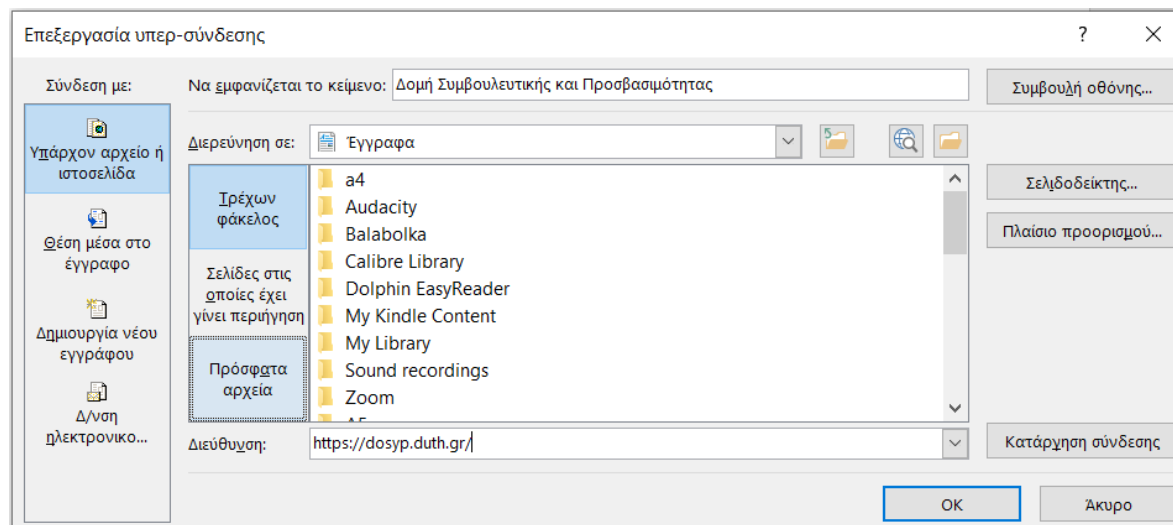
Επεξεργασία υπερ-σύνδεσης

?

Σύνδεση με:

Υπάρχον αρχείο ή ιστοσελίδα

Θέση μέσα στο έγγραφο

Δημιουργία νέου εγγράφου

Δ/νση ηλεκτρονικο...

Να εμφανίζεται το κείμενο: Δομή Συμβουλευτικής και Προσβασιμότητας

Συμβουλή οθόνης...

Διερεύνηση σε: Έγγραφα

Τρέχων φάκελος

Σελίδες στις οποίες έχει γίνει περιήγηση

Πρόσφατα αρχεία

a4
Audacity
Balabolka
Calibre Library
Dolphin EasyReader
My Kindle Content
My Library
Sound recordings
Zoom
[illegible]

Σελιδοδείκτης...

Πλαίσιο προορισμού...

Διεύθυνση: https://dosyp.duth.gr/

Κατάργηση σύνδεσης

OK

Άκυρο